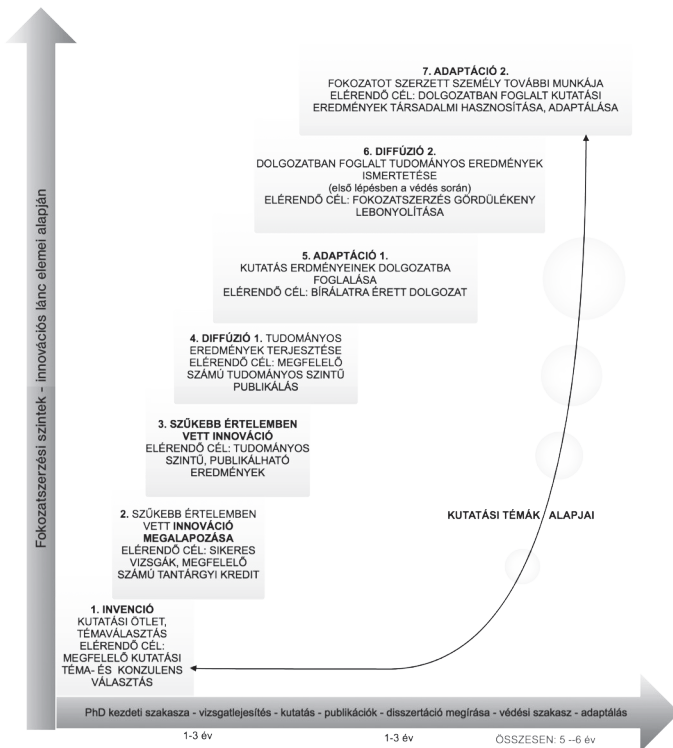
Fokozatszerzési szintek - innovációs lánc elemei alapján

7. ADAPTÁCIÓ 2.
FOKOZATOT SZERZETT SZEMÉLY TOVÁBBI MUNKÁJA
ELÉRENDŐ CÉL: DOLGOZATBAN FOGLALT KUTATÁSI EREDMÉNYEK TÁRSADALMI HASZNOSÍTÁSA, ADAPTÁLÁSA

6. DIFFÚZIÓ 2.
DOLGOZATBAN FOGLALT TUDOMÁNYOS EREDMÉNYEK ISMERTETÉSE
(első lépésben a védés során)
ELÉRENDŐ CÉL: FOKOZATSZERZÉS GÖRDÜLÉKENY LEBONYOLÍTÁSA

5. ADAPTÁCIÓ 1.
KUTATÁS ERDMÉNYEINEK DOLGOZATBA FOGLALÁSA
ELÉRENDŐ CÉL: BÍRÁLATRA ÉRETT DOLGOZAT

4. DIFFÚZIÓ 1. TUDOMÁNYOS EREDMÉNYEK TERJESZTÉSE
ELÉRENDŐ CÉL: MEGFELELŐ SZÁMÚ TUDOMÁNYOS SZINTŰ PUBLIKÁLÁS

3. SZŰKEBB ÉRTELEMBEN VETT INNOVÁCIÓ
ELÉRENDŐ CÉL: TUDOMÁNYOS SZINTŰ, PUBLIKÁLHATÓ EREDMÉNYEK

2. SZŰKEBB ÉRTELEMBEN VETT INNOVÁCIÓ MEGALAPOZÁSA
ELÉRENDŐ CÉL: SIKERES VIZSGÁK, MEGFELELŐ SZÁMÚ TANTÁRGYI KREDIT

KUTATÁSI TÉMÁK ALAPJAI

1. INVENCIÓ
KUTATÁSI ÖTLET, TÉMAVÁLASZTÁS
ELÉRENDŐ CÉL: MEGFELELŐ KUTATÁSI TÉMA- ÉS KONZULENS VÁLASZTÁS

PhD kezdeti szakasza - vizsgatlejesítés - kutatás - publikációk - disszertáció megírása - védési szakasz - adaptálás

1-3 év
1-3 év
ÖSSZESEN: 5 --6 év